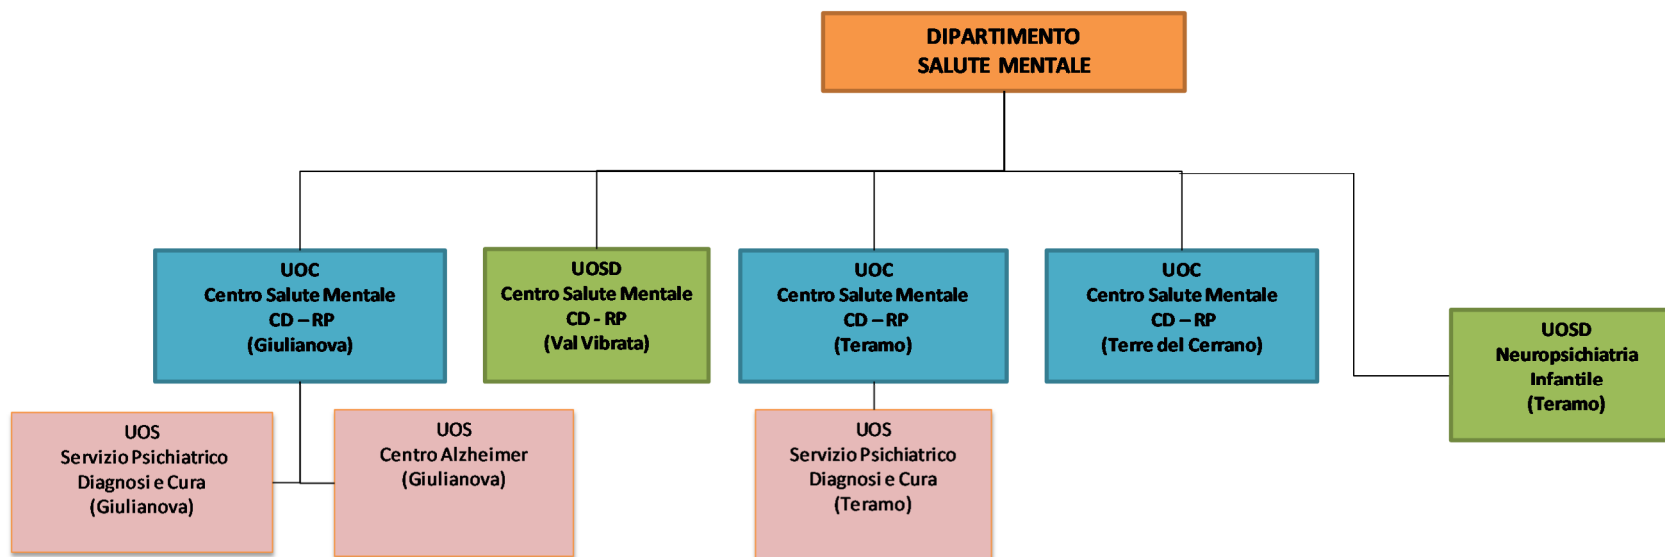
DIPARTIMENTO
SALUTE MENTALE

UOC
Centro Salute Mentale
CD – RP
(Giulianova)

UOSD
Centro Salute Mentale
CD - RP
(Val Vibrata)

UOC
Centro Salute Mentale
CD – RP
(Teramo)

UOC
Centro Salute Mentale
CD – RP
(Terre del Cerrano)

UOSD
Neuropsichiatria
Infantile
(Teramo)

UOS
Servizio Psichiatrico
Diagnosi e Cura
(Giulianova)

UOS
Centro Alzheimer
(Giulianova)

UOS
Servizio Psichiatrico
Diagnosi e Cura
(Teramo)